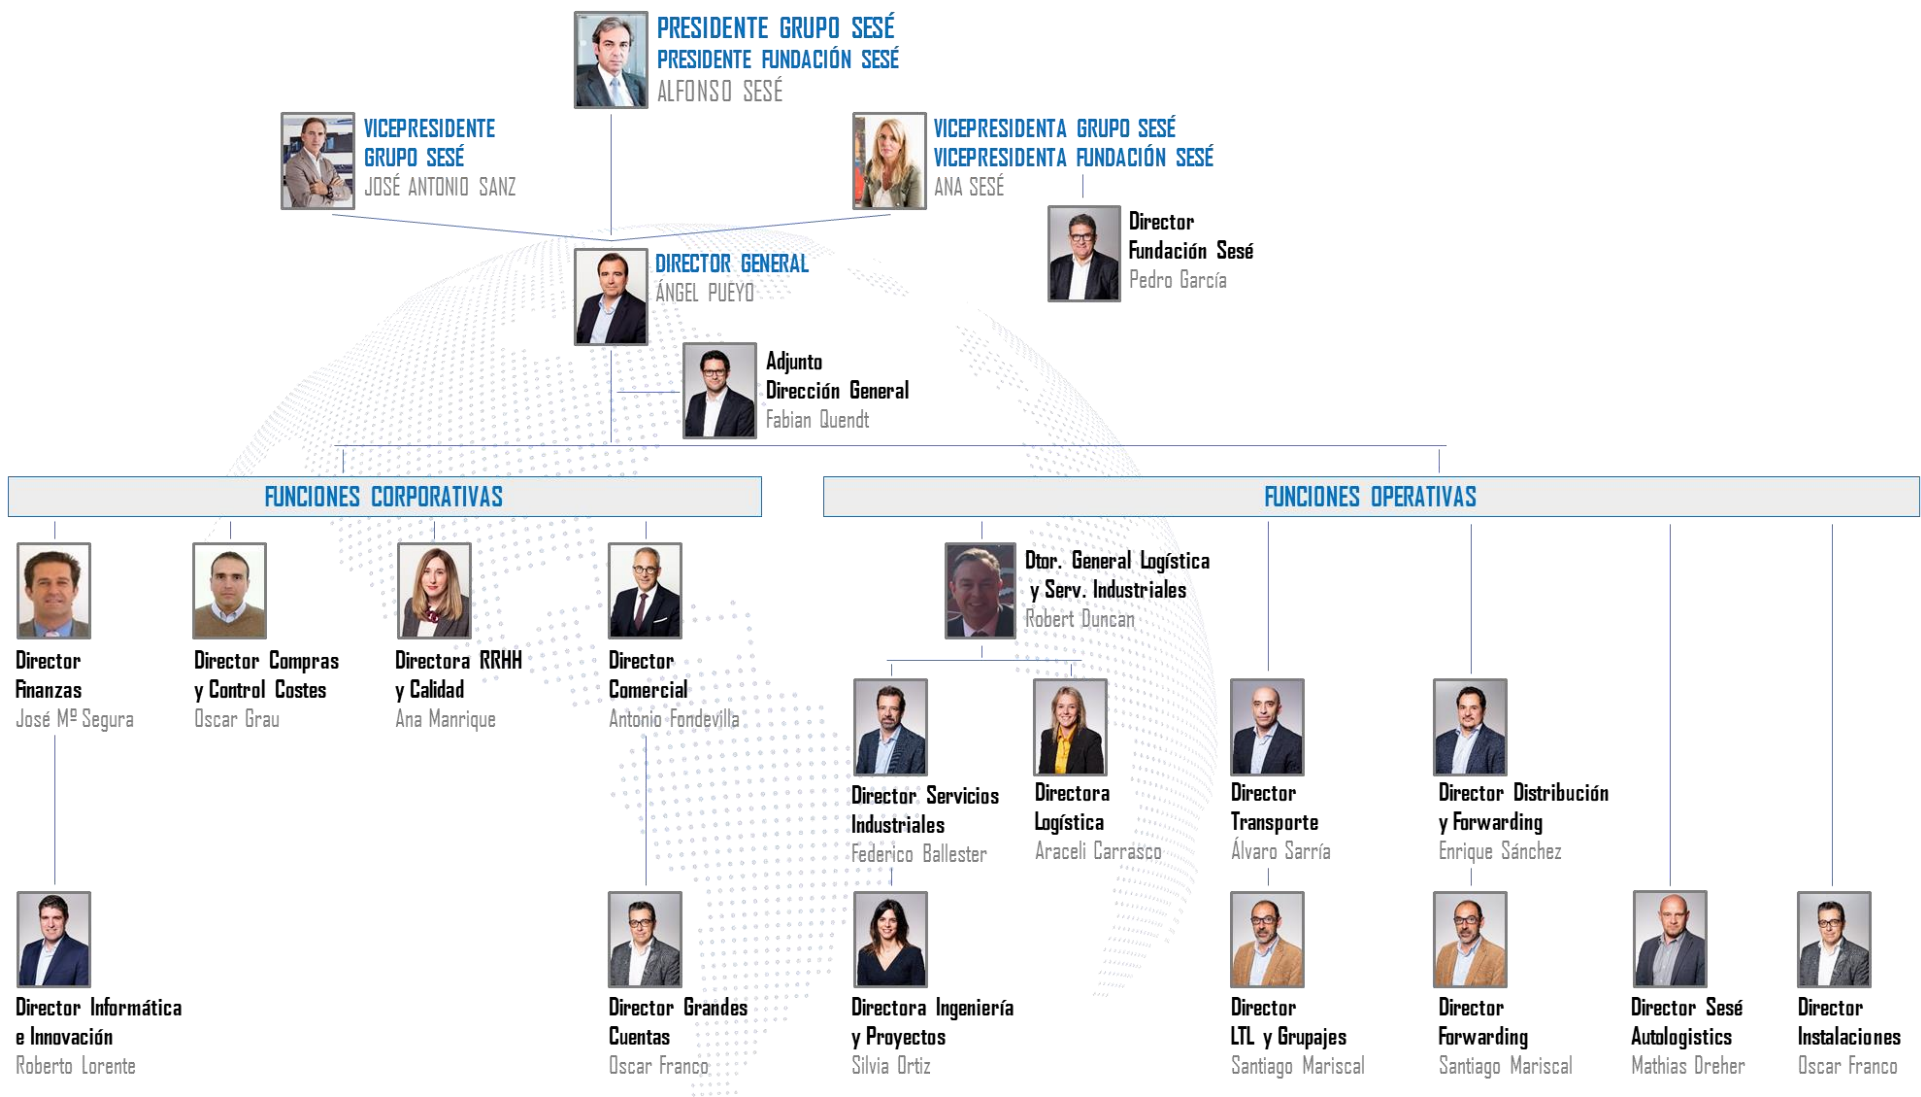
PRESIDENTE GRUPO SESÉ
PRESIDENTE FUNDACIÓN SESÉ
ALFONSO SESÉ

VICEPRESIDENTE GRUPO SESÉ
JOSÉ ANTONIO SANZ

VICEPRESIDENTA GRUPO SESÉ
VICEPRESIDENTA FUNDACIÓN SESÉ
ANA SESÉ

Director Fundación Sesé
Pedro García

DIRECTOR GENERAL
ÁNGEL PUEYO

Adjunto Dirección General
Fabian Quendt

FUNCIONES CORPORATIVAS

FUNCIONES OPERATIVAS

Director Finanzas
José Mª Segura

Director Compras y Control Costes
Oscar Grau

Directora RRHH y Calidad
Ana Manrique

Director Comercial
Antonio Fondevilla

Dtor. General Logística y Serv. Industriales
Robert Duncan

Director Servicios Industriales
Federico Ballester

Directora Logística
Araceli Carrasco

Director Transporte
Álvaro Sarría

Director Distribución y Forwarding
Enrique Sánchez

Director Informática e Innovación
Roberto Lorente

Director Grandes Cuentas
Oscar Franco

Directora Ingeniería y Proyectos
Silvia Ortiz

Director LTL y Grupajes
Santiago Mariscal

Director Forwarding
Santiago Mariscal

Director Sesé Autologistics
Mathias Dreher

Director Instalaciones
Oscar Franco